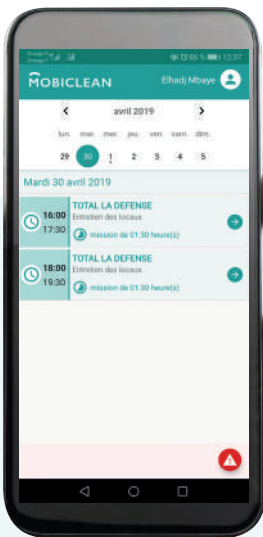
MOBICLEAN
Elhadj Mbaye

<
avril 2019
>

lun. mar. mer. jeu. ven. sam. dim.
29 30 1 2 3 4 5

Mardi 30 avril 2019

16:00
17:30
TOTAL LA DEFENSE
Entretien des locaux
mission de 01:30 heure(s)

18:00
19:30
TOTAL LA DEFENSE
Entretien des locaux
mission de 01:30 heure(s)